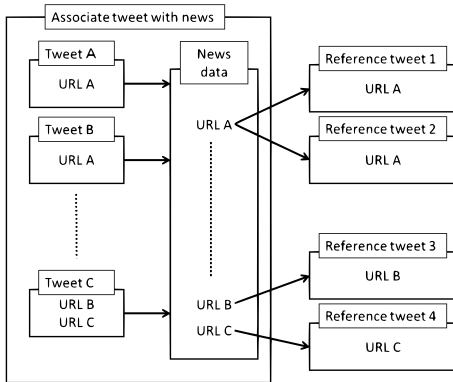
Associate tweet with news

Tweet A
URL A

Tweet B
URL A

Tweet C
URL B
URL C

News data
URL A
URL B
URL C

Reference tweet 1
URL A

Reference tweet 2
URL A

Reference tweet 3
URL B

Reference tweet 4
URL C